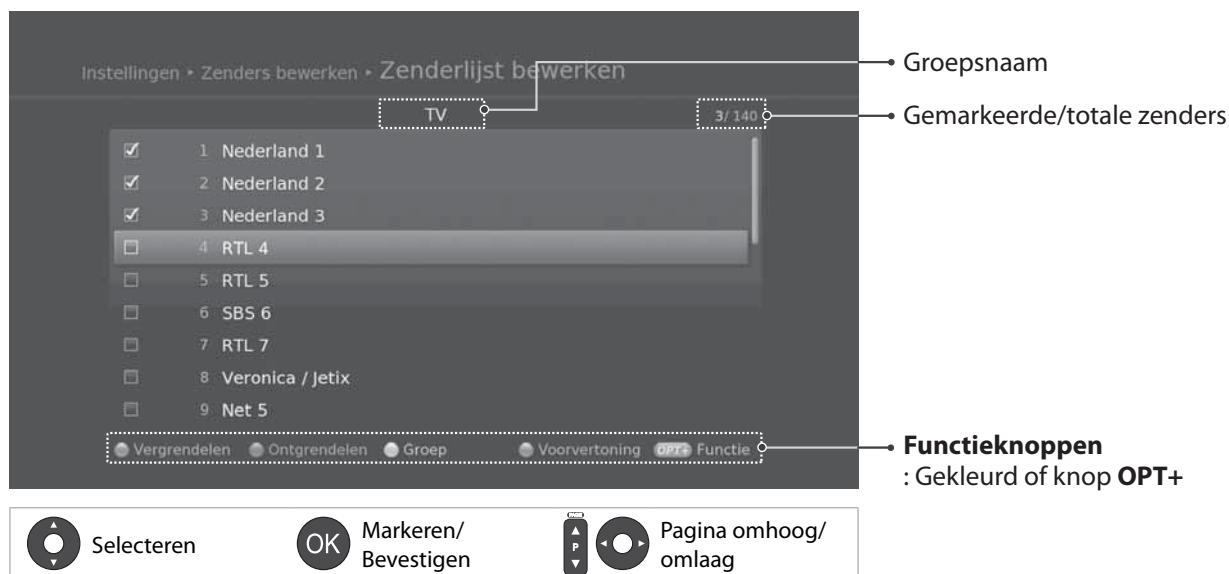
Instellingen ▸ Zenders bewerken ▸ Zenderlijst bewerken

Groepsnaam

TV

3/ 140

Gemarkeerde/totale zenders

1 Nederland 1
2 Nederland 2
3 Nederland 3
4 RTL 4
5 RTL 5
6 SBS 6
7 RTL 7
8 Veronica / Jetix
9 Net 5

Vergrendelen Ontgrendelen Groep Voorvertoning OPT+ Functie

**Functieknoppen**
: Gekleurd of knop **OPT+**

Selecteren

OK Markeren/ Bevestigen

P Pagina omhoog/ omlaag